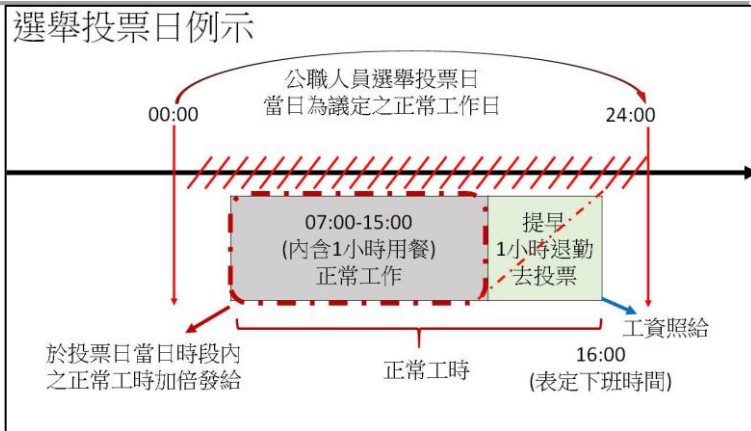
選舉投票日例示

公職人員選舉投票日
當日為議定之正常工作日

00:00

24:00

07:00-15:00
(內含1小時用餐)
正常工作

提早
1小時退勤
去投票

於投票日當日時段內
之正常工時加倍發給

正常工時

16:00
(表定下班時間)

工資照給